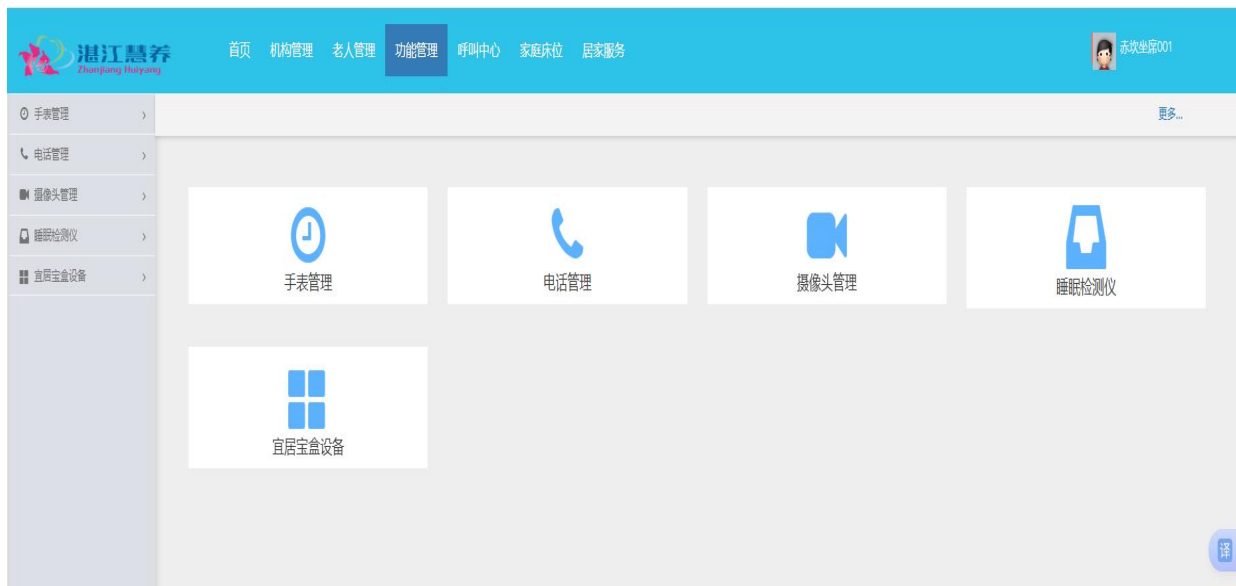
湛江慧养
Zhanjiang Huiyang

首页 机构管理 老人管理 功能管理 呼叫中心 家庭床位 居家服务

赤坎坐席001

手表管理
电话管理
摄像头管理
睡眠检测仪
宜居宝盒设备

更多...

手表管理

电话管理

摄像头管理

睡眠检测仪

宜居宝盒设备

译